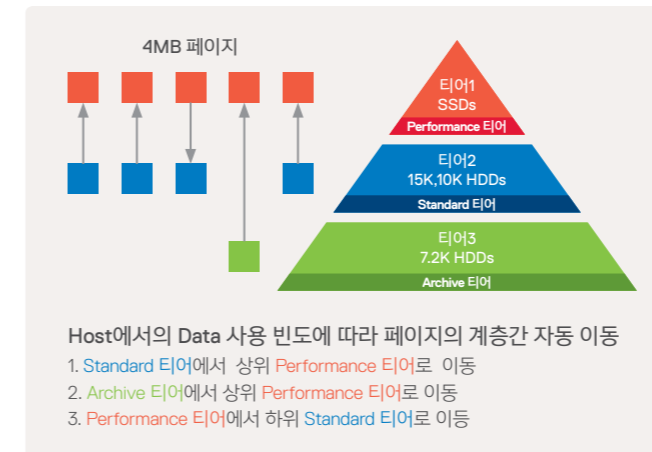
4MB 페이지

티어1
SSDs
Performance 티어

티어2
15K,10K HDDs
Standard 티어

티어3
7.2K HDDs
Archive 티어

Host에서의 Data 사용 빈도에 따라 페이지의 계층간 자동 이동

1. Standard 티어에서 상위 Performance 티어로 이동
2. Archive 티어에서 상위 Performance 티어로 이동
3. Performance 티어에서 하위 Standard 티어로 이동